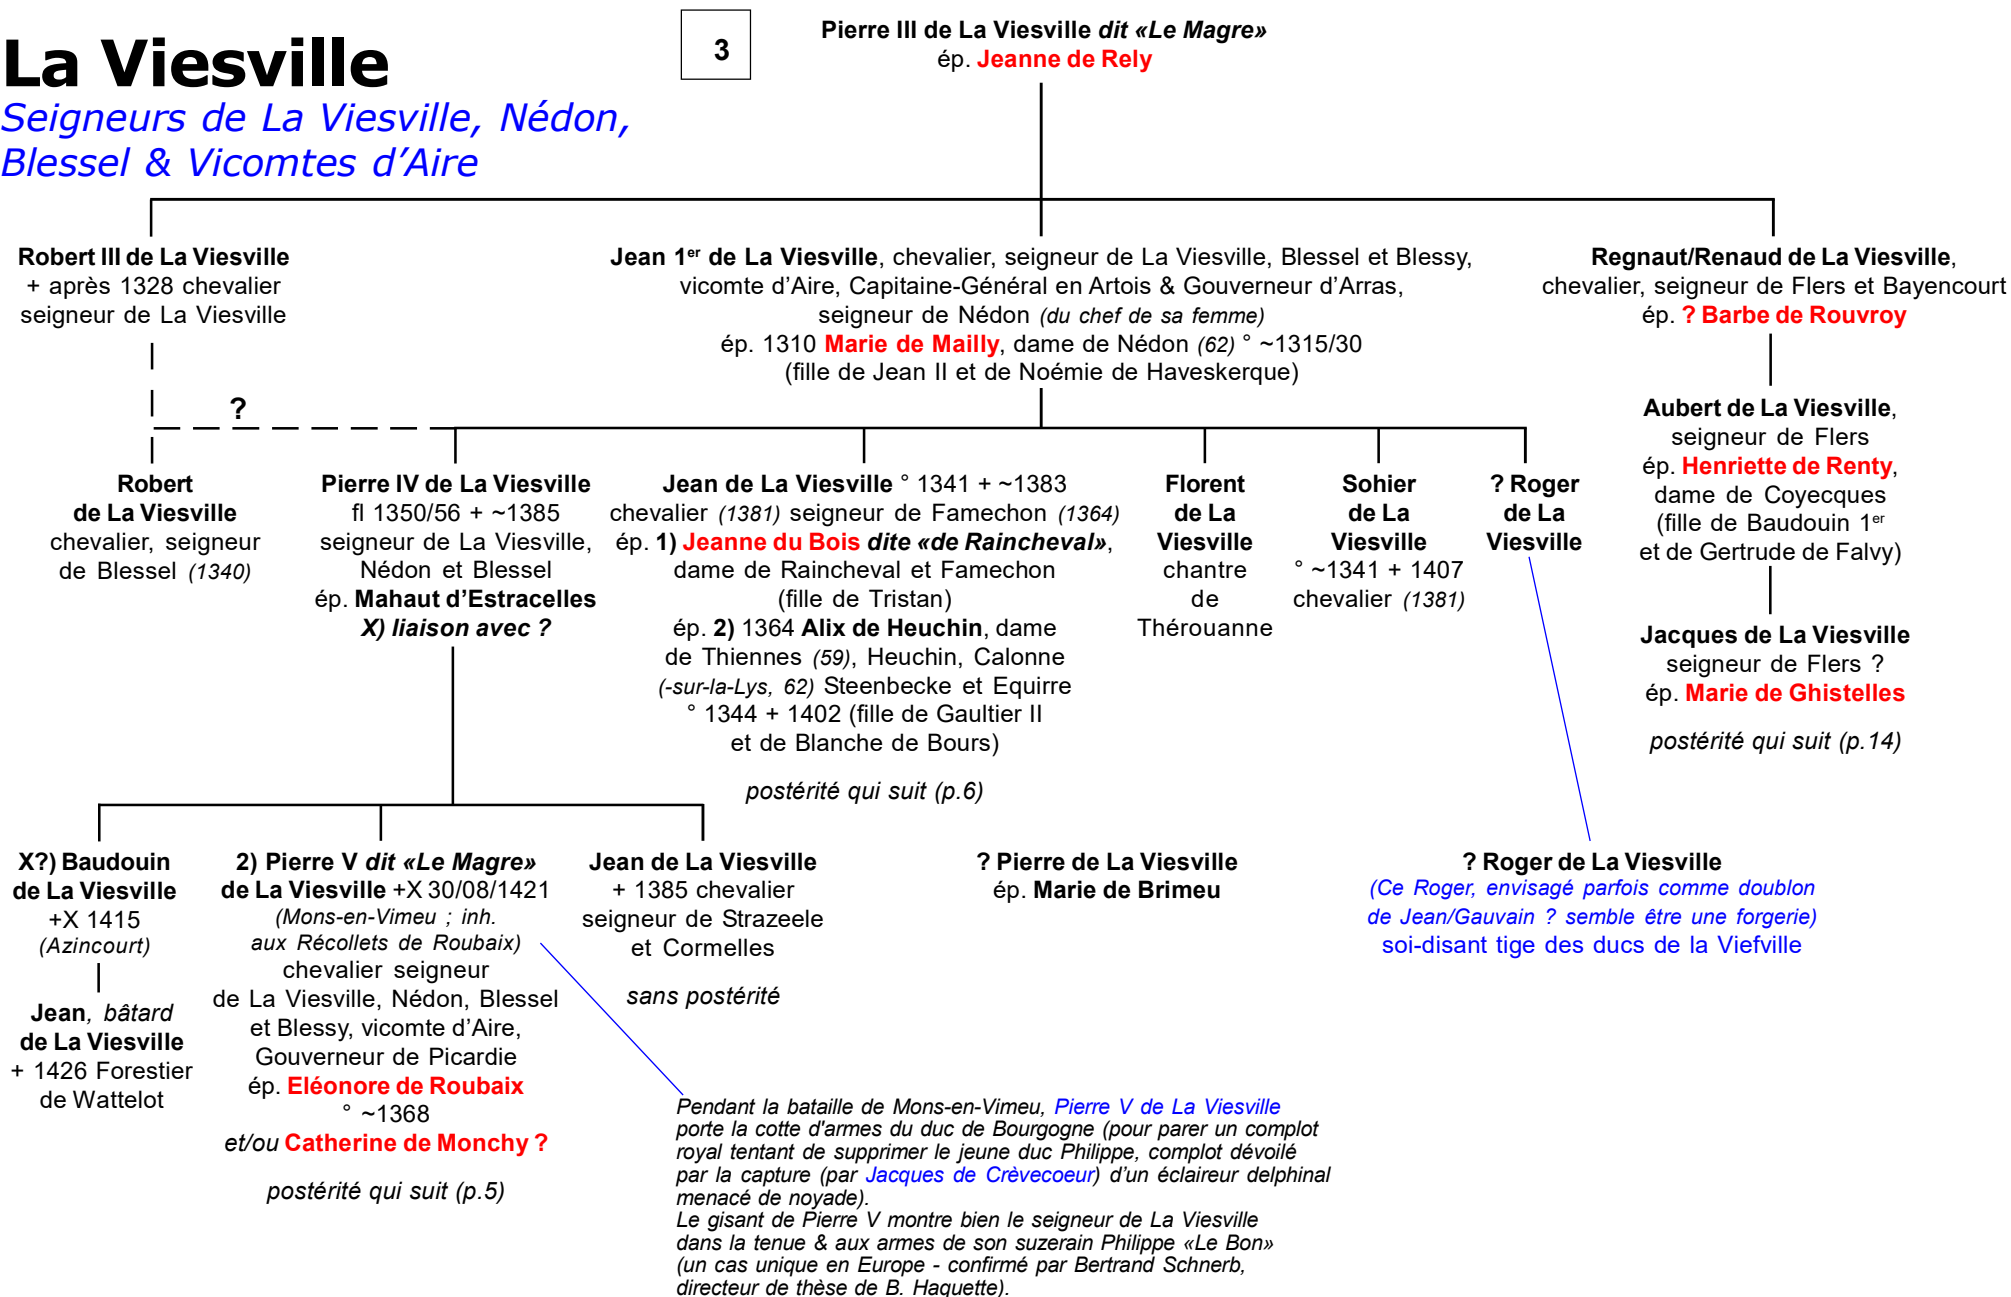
La Viesville
Seigneurs de La Viesville, Nédon, Blessel & Vicomtes d'Aire

3

Pierre III de La Viesville dit «Le Magre»
ép. Jeanne de Rely

Robert III de La Viesville
+ après 1328 chevalier seigneur de La Viesville

Jean 1$^{er}$ de La Viesville, chevalier, seigneur de La Viesville, Blessel et Blessy, vicomte d'Aire, Capitaine-Général en Artois & Gouverneur d'Arras, seigneur de Nédon (du chef de sa femme)
ép. 1310 Marie de Mailly, dame de Nédon (62) ° ~1315/30
(fille de Jean II et de Noémie de Haveskerque)

Regnaut/Renaud de La Viesville, chevalier, seigneur de Flers et Bayencourt
ép. ? Barbe de Rouvroy

?

Aubert de La Viesville, seigneur de Flers
ép. Henriette de Renty, dame de Coyecques
(fille de Baudouin 1$^{er}$ et de Gertrude de Falvy)

Robert de La Viesville
chevalier, seigneur de Blessel (1340)

Pierre IV de La Viesville
fl 1350/56 + ~1385
seigneur de La Viesville, Nédon et Blessel
ép. Mahaut d'Estracelles
X) liaison avec ?

Jean de La Viesville ° 1341 + ~1383
chevalier (1381) seigneur de Famechon (1364)
ép. 1) Jeanne du Bois dite «de Raincheval», dame de Raincheval et Famechon
(fille de Tristan)
ép. 2) 1364 Alix de Heuchin, dame de Thiennes (59), Heuchin, Calonne (-sur-la-Lys, 62) Steenbecke et Equirre
° 1344 + 1402 (fille de Gaultier II et de Blanche de Bours)

postérité qui suit (p.6)

Florent de La Viesville
chantre de Thérouanne

Sohier de La Viesville
° ~1341 + 1407
chevalier (1381)

? Roger de La Viesville

Jacques de La Viesville
seigneur de Flers ?
ép. Marie de Ghistelles

postérité qui suit (p.14)

X?) Baudouin de La Viesville
+X 1415
(Azincourt)

Jean, bâtard de La Viesville
+ 1426 Forestier de Wattelot

2) Pierre V dit «Le Magre» de La Viesville +X 30/08/1421
(Mons-en-Vimeu ; inh. aux Récollets de Roubaix)
chevalier seigneur de La Viesville, Nédon, Blessel et Blessy, vicomte d'Aire, Gouverneur de Picardie
ép. Eléonore de Roubaix
° ~1368
et/ou Catherine de Monchy ?

postérité qui suit (p.5)

Jean de La Viesville
+ 1385 chevalier seigneur de Strazeele et Cormelles

sans postérité

? Pierre de La Viesville
ép. Marie de Brimeu

? Roger de La Viesville
(Ce Roger, envisagé parfois comme doublon de Jean/Gauvain ? semble être une forgerie)
soi-disant tige des ducs de la Viefville

Pendant la bataille de Mons-en-Vimeu, Pierre V de La Viesville porte la cotte d'armes du duc de Bourgogne (pour parer un complot royal tentant de supprimer le jeune duc Philippe, complot dévoilé par la capture (par Jacques de Crèvecoeur) d'un éclaireur delphinal menacé de noyade).
Le gisant de Pierre V montre bien le seigneur de La Viesville dans la tenue & aux armes de son suzerain Philippe «Le Bon» (un cas unique en Europe - confirmé par Bertrand Schnerb, directeur de thèse de B. Haquette).